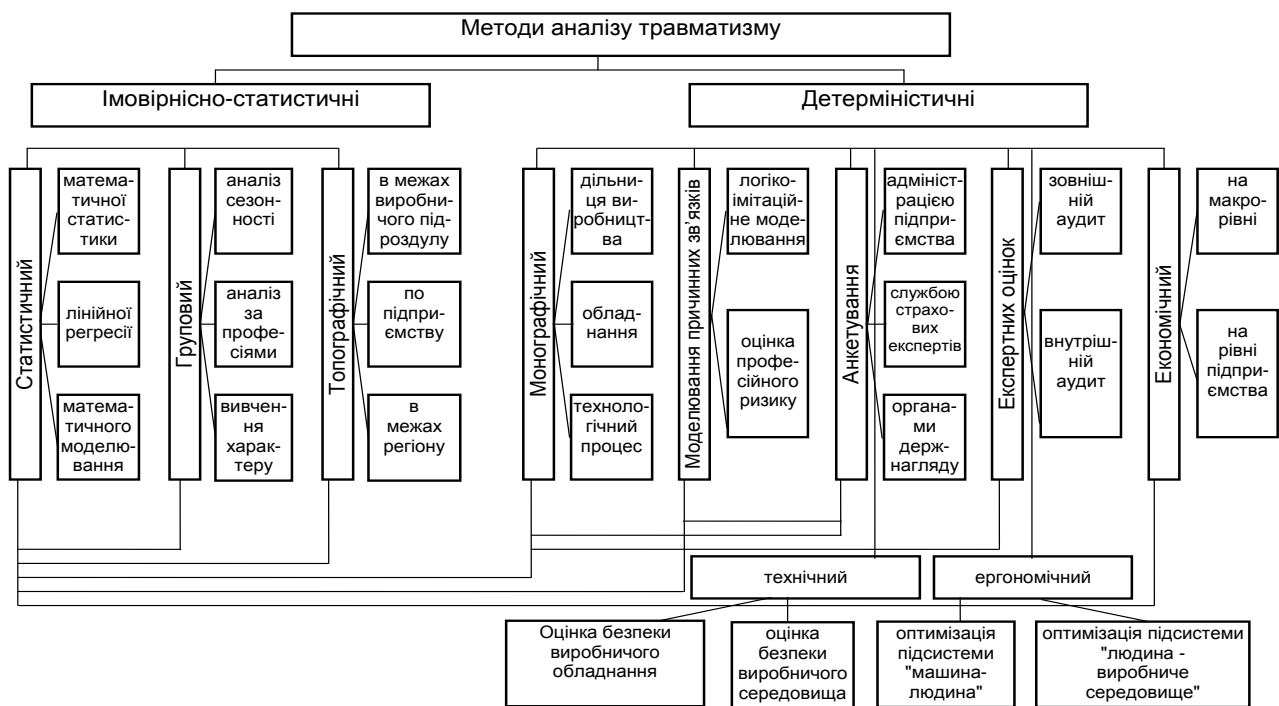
Методи аналізу травматизму

Імовірнісно-статистичні

Детерміністичні

Статистичний

математичної статистики

лінійної регресії

математичного моделювання

Груповий

аналіз сезонності

аналіз за професіями

вивчення характеру

Топографічний

в межах виробничого підрозділу

по підприємству

в межах регіону

Монографічний

дільниця виробництва

обладнання

технологічний процес

Моделювання причинних зв'язків

логіко-імітаційне моделювання

оцінка професійного ризику

Анкетування

адміністрацією підприємства

службою страхових експертів

органами держнагляду

Експертних оцінок

зовнішній аудит

внутрішній аудит

Економічний

на макрорівні

на рівні підприємства

технічний

ергономічний

Оцінка безпеки виробничого обладнання

оцінка безпеки виробничого середовища

оптимізація підсистеми "машина-людина"

оптимізація підсистеми "людина - виробниче середовище"